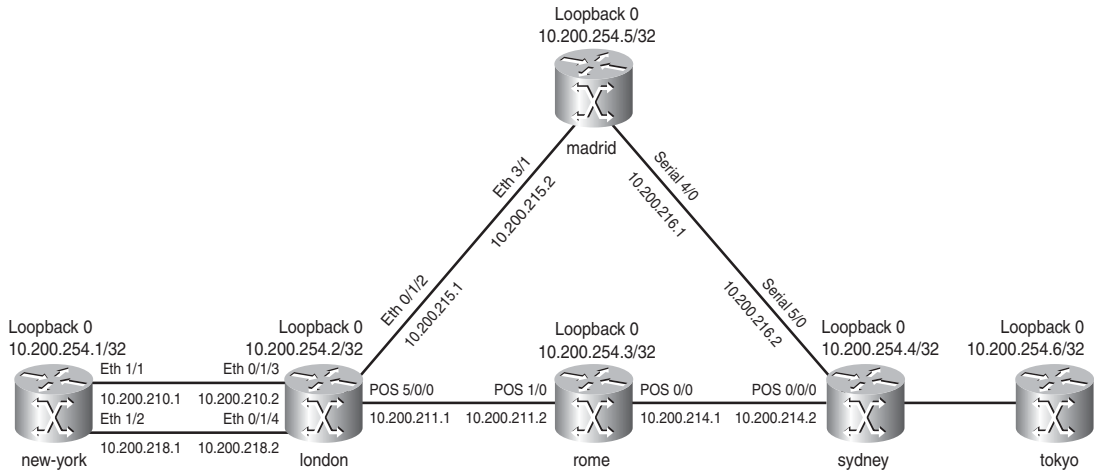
Loopback 0
10.200.254.5/32

madrid

Eth 3/1
10.200.215.2

Serial 4/0
10.200.216.1

Eth 0/1/2
10.200.215.1

Serial 5/0
10.200.216.2

Loopback 0
10.200.254.1/32

Eth 1/1
10.200.210.1
Eth 1/2
10.200.218.1

new-york

Loopback 0
10.200.254.2/32

Eth 0/1/3
10.200.210.2
Eth 0/1/4
10.200.218.2

london

POS 5/0/0
10.200.211.1

Loopback 0
10.200.254.3/32

POS 1/0
10.200.211.2

rome

POS 0/0
10.200.214.1

Loopback 0
10.200.254.4/32

POS 0/0/0
10.200.214.2

sydney

Loopback 0
10.200.254.6/32

tokyo